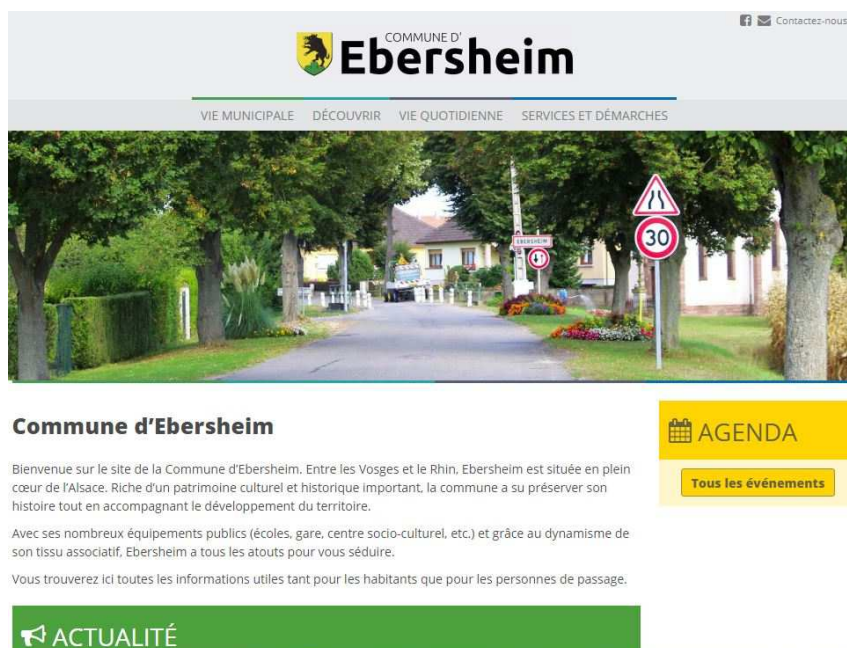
Contactez-nous

COMMUNE D'
Ebersheim

VIE MUNICIPALE DÉCOUVRIR VIE QUOTIDIENNE SERVICES ET DÉMARCHES

EBERSHEIM

30

Commune d'Ebersheim

Bienvenue sur le site de la Commune d'Ebersheim. Entre les Vosges et le Rhin, Ebersheim est située en plein cœur de l'Alsace. Riche d'un patrimoine culturel et historique important, la commune a su préserver son histoire tout en accompagnant le développement du territoire.

Avec ses nombreux équipements publics (écoles, gare, centre socio-culturel, etc.) et grâce au dynamisme de son tissu associatif, Ebersheim a tous les atouts pour vous séduire.

Vous trouverez ici toutes les informations utiles tant pour les habitants que pour les personnes de passage.

AGENDA

Tous les événements

ACTUALITÉ